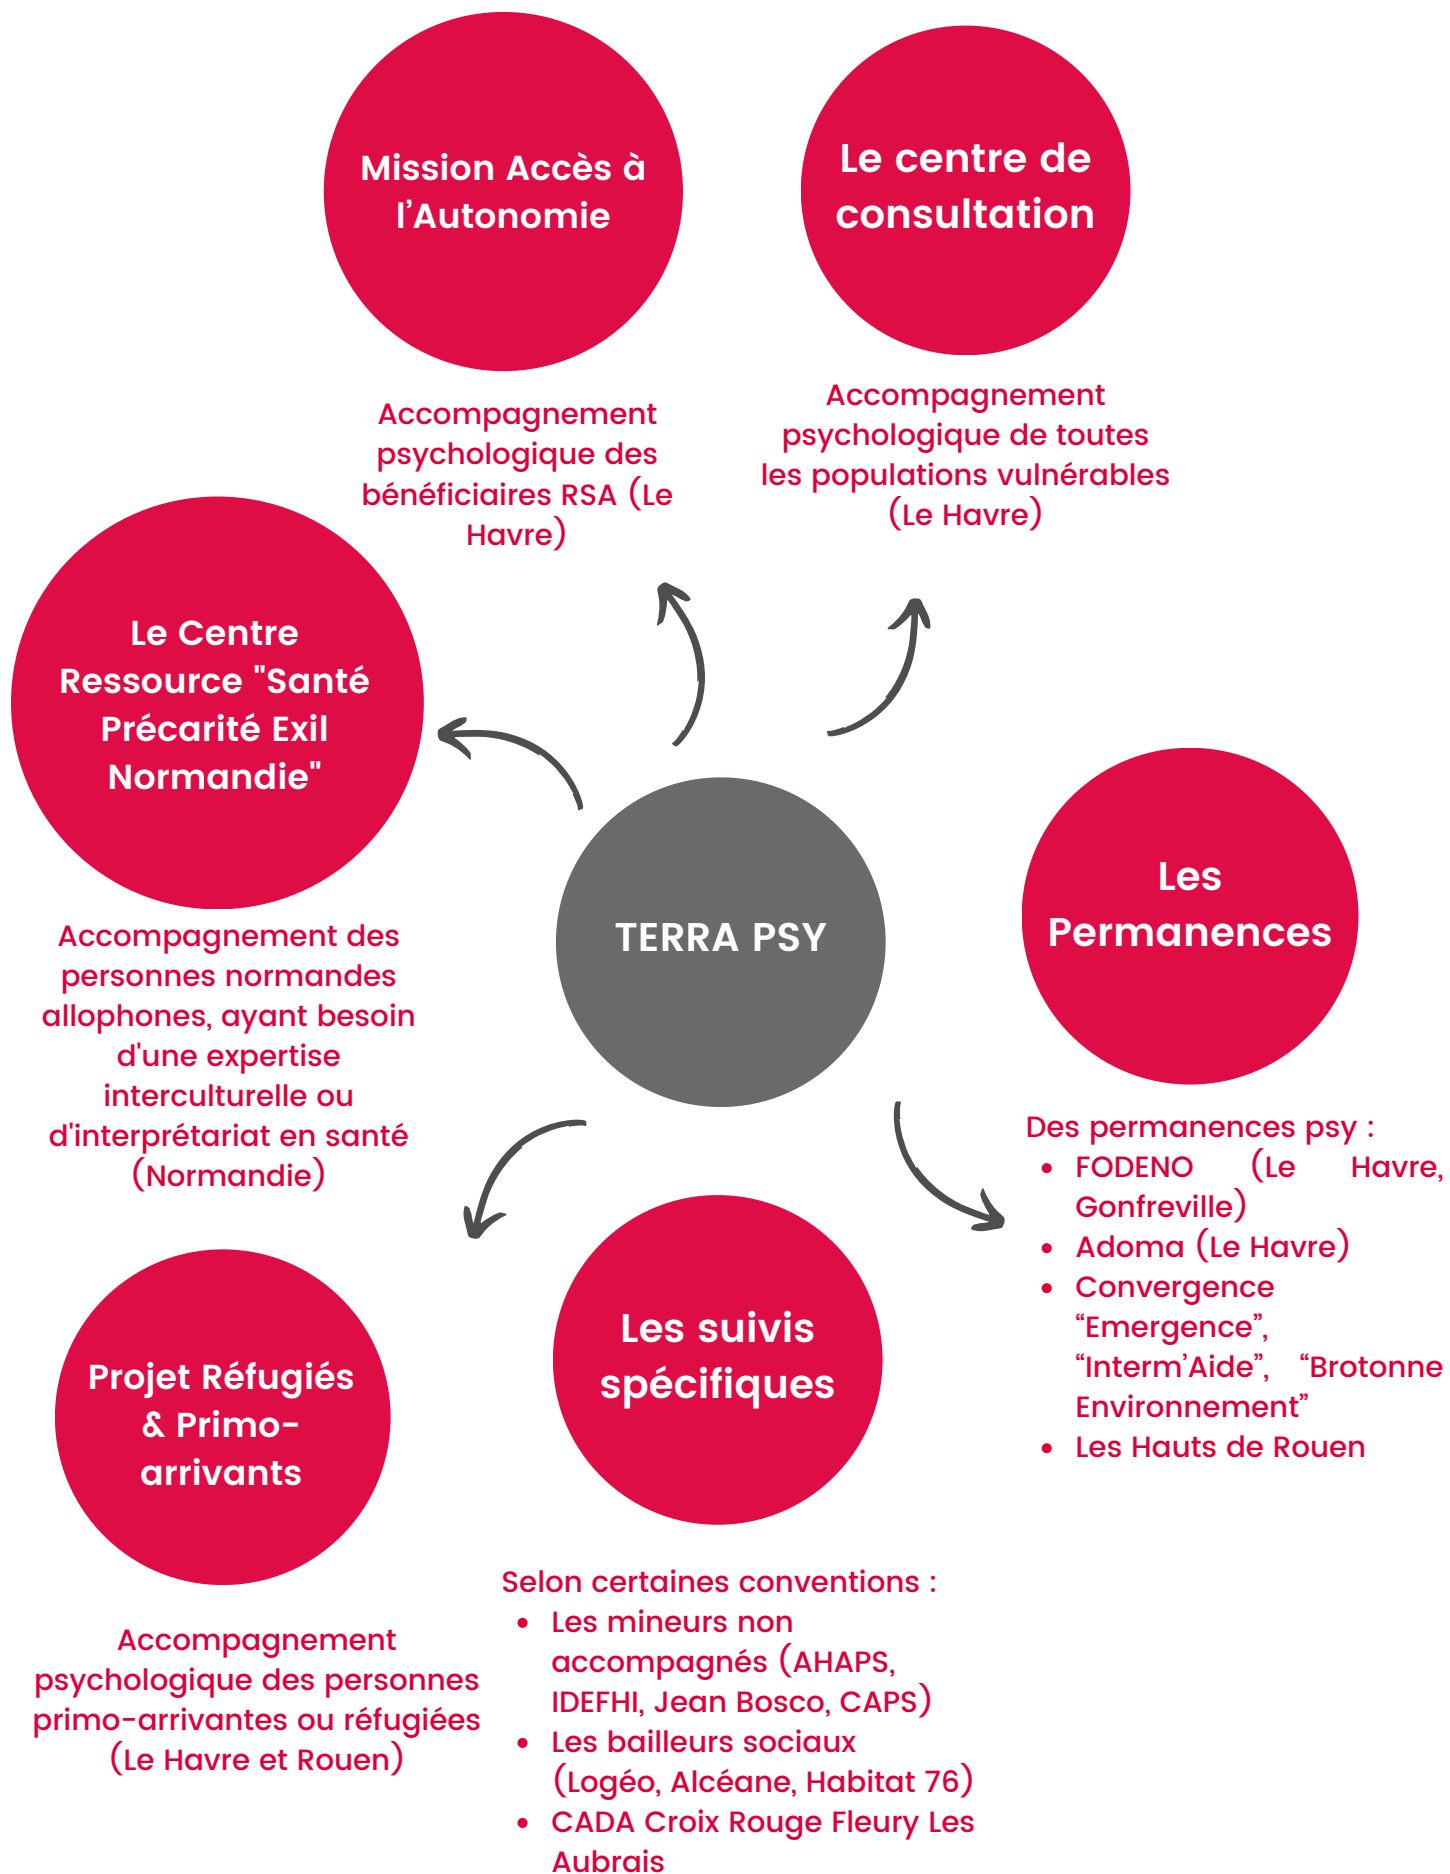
Mission Accès à l'Autonomie

Accompagnement psychologique des bénéficiaires RSA (Le Havre)

Le centre de consultation

Accompagnement psychologique de toutes les populations vulnérables (Le Havre)

Le Centre Ressource "Santé Précarité Exil Normandie"

Accompagnement des personnes normandes allophones, ayant besoin d'une expertise interculturelle ou d'interprétariat en santé (Normandie)

TERRA PSY

Les Permanences

Des permanences psy :
- FODENO (Le Havre, Gonfreville)
- Adoma (Le Havre)
- Convergence "Emergence", "Interm'Aide", "Brotonne Environnement"
- Les Hauts de Rouen

Projet Réfugiés & Primo-arrivants

Accompagnement psychologique des personnes primo-arrivantes ou réfugiées (Le Havre et Rouen)

Les suivis spécifiques

Selon certaines conventions :
- Les mineurs non accompagnés (AHAPS, IDEFHI, Jean Bosco, CAPS)
- Les bailleurs sociaux (Logéo, Alcéane, Habitat 76)
- CADA Croix Rouge Fleury Les Aubrais